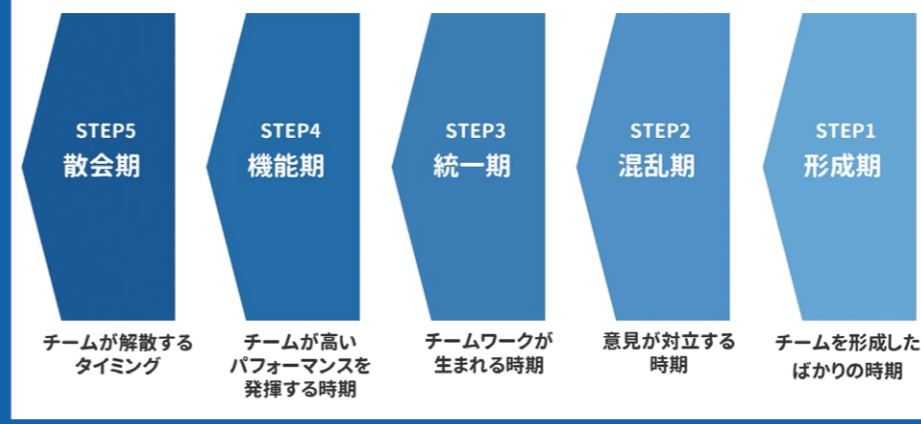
STEP5
散会期

チームが解散するタイミング

STEP4
機能期

チームが高いパフォーマンスを発揮する時期

STEP3
統一期

チームワークが生まれる時期

STEP2
混乱期

意見が対立する時期

STEP1
形成期

チームを形成したばかりの時期